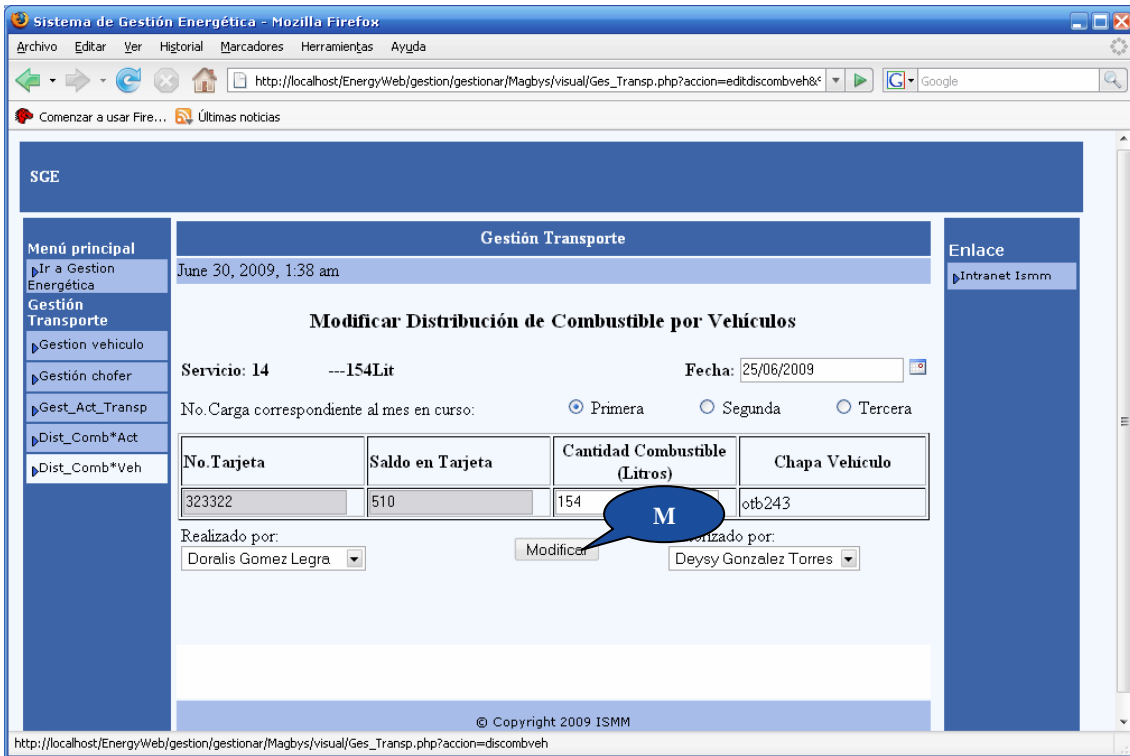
Sistema de Gestión Energética - Mozilla Firefox

Archivo Editar Ver Historial Marcadores Herramientas Ayuda

http://localhost/EnergyWeb/gestion/gestionar/Magbys/visual/Ges_Transp.php?accion=editdiscombveh&

Google

Comenzar a usar Fire... Últimas noticias

SGE

Menú principal

Ir a Gestion Energética

Gestión Transporte

Gestion vehiculo

Gestión chofer

Gest_Act_Transp

Dist_Comb*Act

Dist_Comb*Veh

Gestión Transporte

June 30, 2009, 1:38 am

Modificar Distribución de Combustible por Vehículos

Servicio: 14 ---154Lit

Fecha: 25/06/2009

No.Carga correspondiente al mes en curso: Primera Segunda Tercera

| No.Tarjeta | Saldo en Tarjeta | Cantidad Combustible (Litros) | Chapa Vehículo |
|---|---|---|---|
| 323322 | 510 | 154 | otb243 |

Realizado por:

Doralis Gomez Legra

Modificar

M

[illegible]rizado por:

Deysy Gonzalez Torres

© Copyright 2009 ISMM

Enlace

Intranet Ismm

http://localhost/EnergyWeb/gestion/gestionar/Magbys/visual/Ges_Transp.php?accion=discombveh